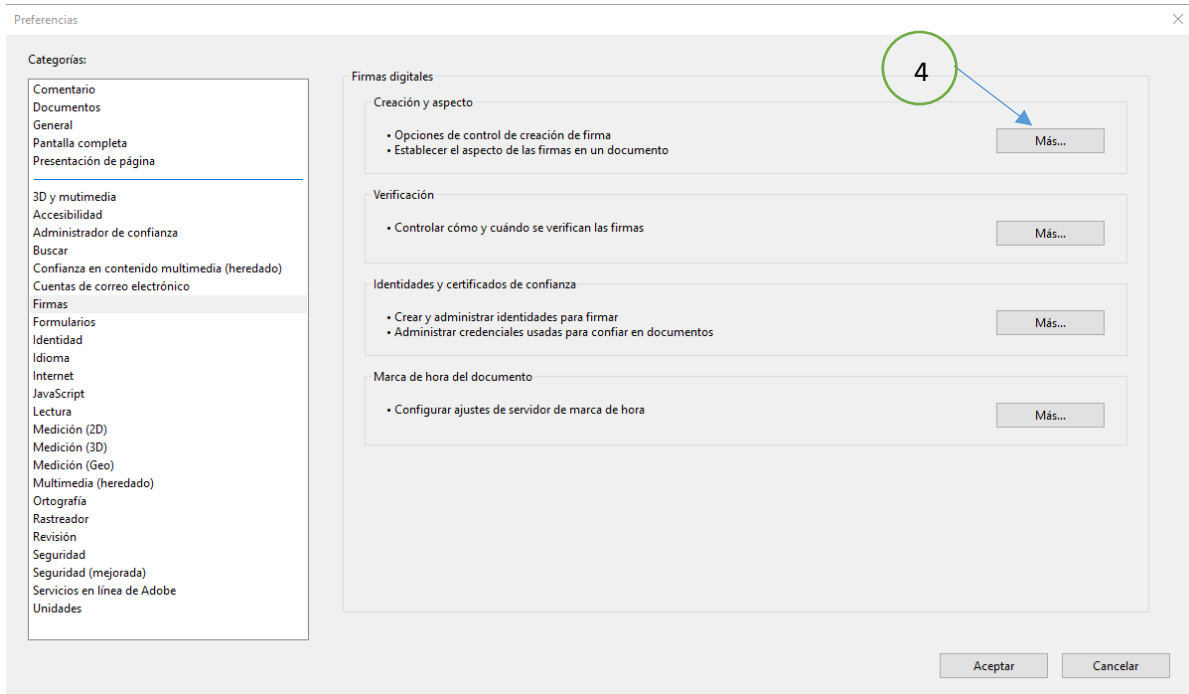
Preferencias

Categorías:

Comentario
Documentos
General
Pantalla completa
Presentación de página

3D y multimedia
Accesibilidad
Administrador de confianza
Buscar
Confianza en contenido multimedia (heredado)
Cuentas de correo electrónico
Firmas
Formularios
Identidad
Idioma
Internet
JavaScript
Lectura
Medición (2D)
Medición (3D)
Medición (Geo)
Multimedia (heredado)
Ortografía
Rastreador
Revisión
Seguridad
Seguridad (mejorada)
Servicios en línea de Adobe
Unidades

Firmas digitales

Creación y aspecto

• Opciones de control de creación de firma
• Establecer el aspecto de las firmas en un documento

4

Más...

Verificación

• Controlar cómo y cuándo se verifican las firmas

Más...

Identidades y certificados de confianza

• Crear y administrar identidades para firmar
• Administrar credenciales usadas para confiar en documentos

Más...

Marca de hora del documento

• Configurar ajustes de servidor de marca de hora

Más...

Aceptar

Cancelar